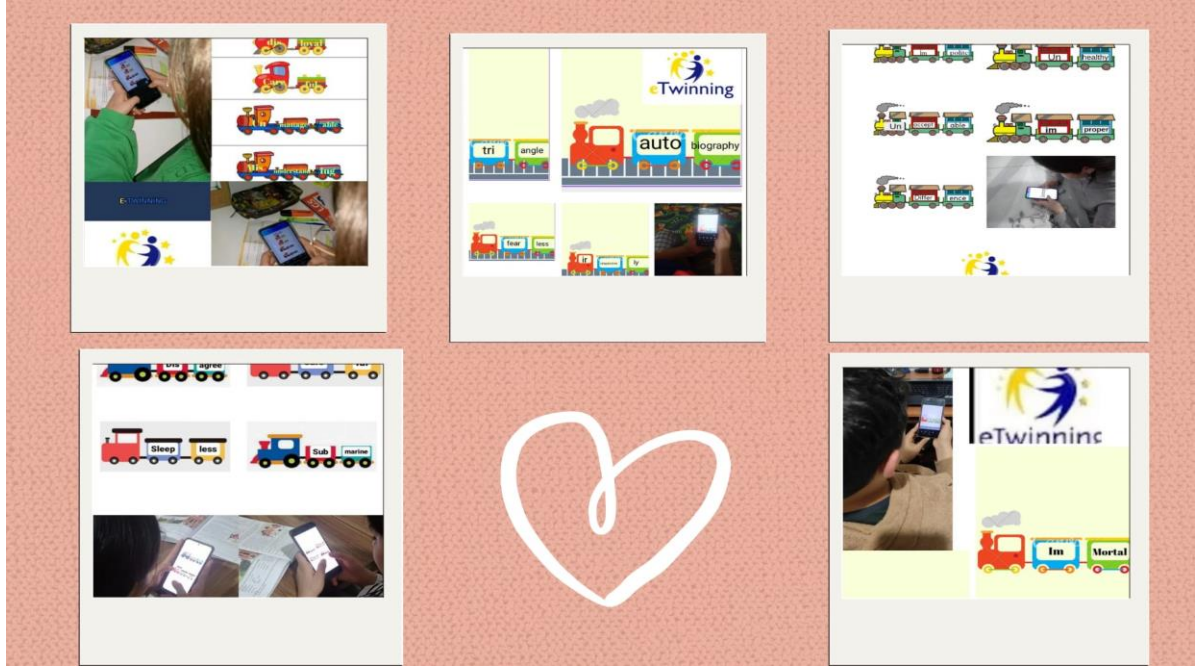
dis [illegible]

manage able

un understand ing

eTwinning

eTwinning

tri angle

auto biography

fear less

ir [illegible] ly

im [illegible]

Un healthy

Un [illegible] able

im proper

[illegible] ence

Dis agree

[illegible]

Sleep less

Sub marine

eTwinning

Im Mortal